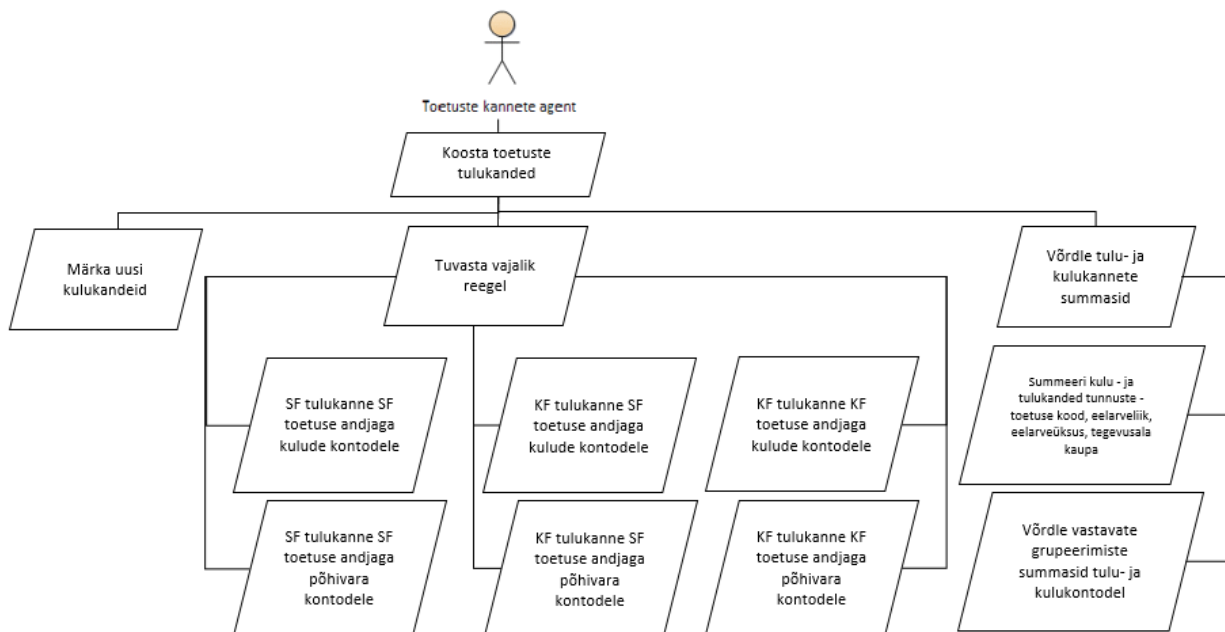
Toetuste kannete agent

Koosta toetuste tulukanded

Märka uusi kulukandeid

Tuvasta vajalik reegel

Võrdle tulu- ja kulukannete summasid

SF tulukanne SF toetuse andjaga kulude kontodele

KF tulukanne SF toetuse andjaga kulude kontodele

KF tulukanne KF toetuse andjaga kulude kontodele

Summeeri kulu - ja tulukanded tunnuste - toetuse kood, eelarveliik, eelarveüksus, tegevusala kaupa

SF tulukanne SF toetuse andjaga põhivara kontodele

KF tulukanne SF toetuse andjaga põhivara kontodele

KF tulukanne KF toetuse andjaga põhivara kontodele

Võrdle vastavate grupeerimiste summasid tulu- ja kulukontodel